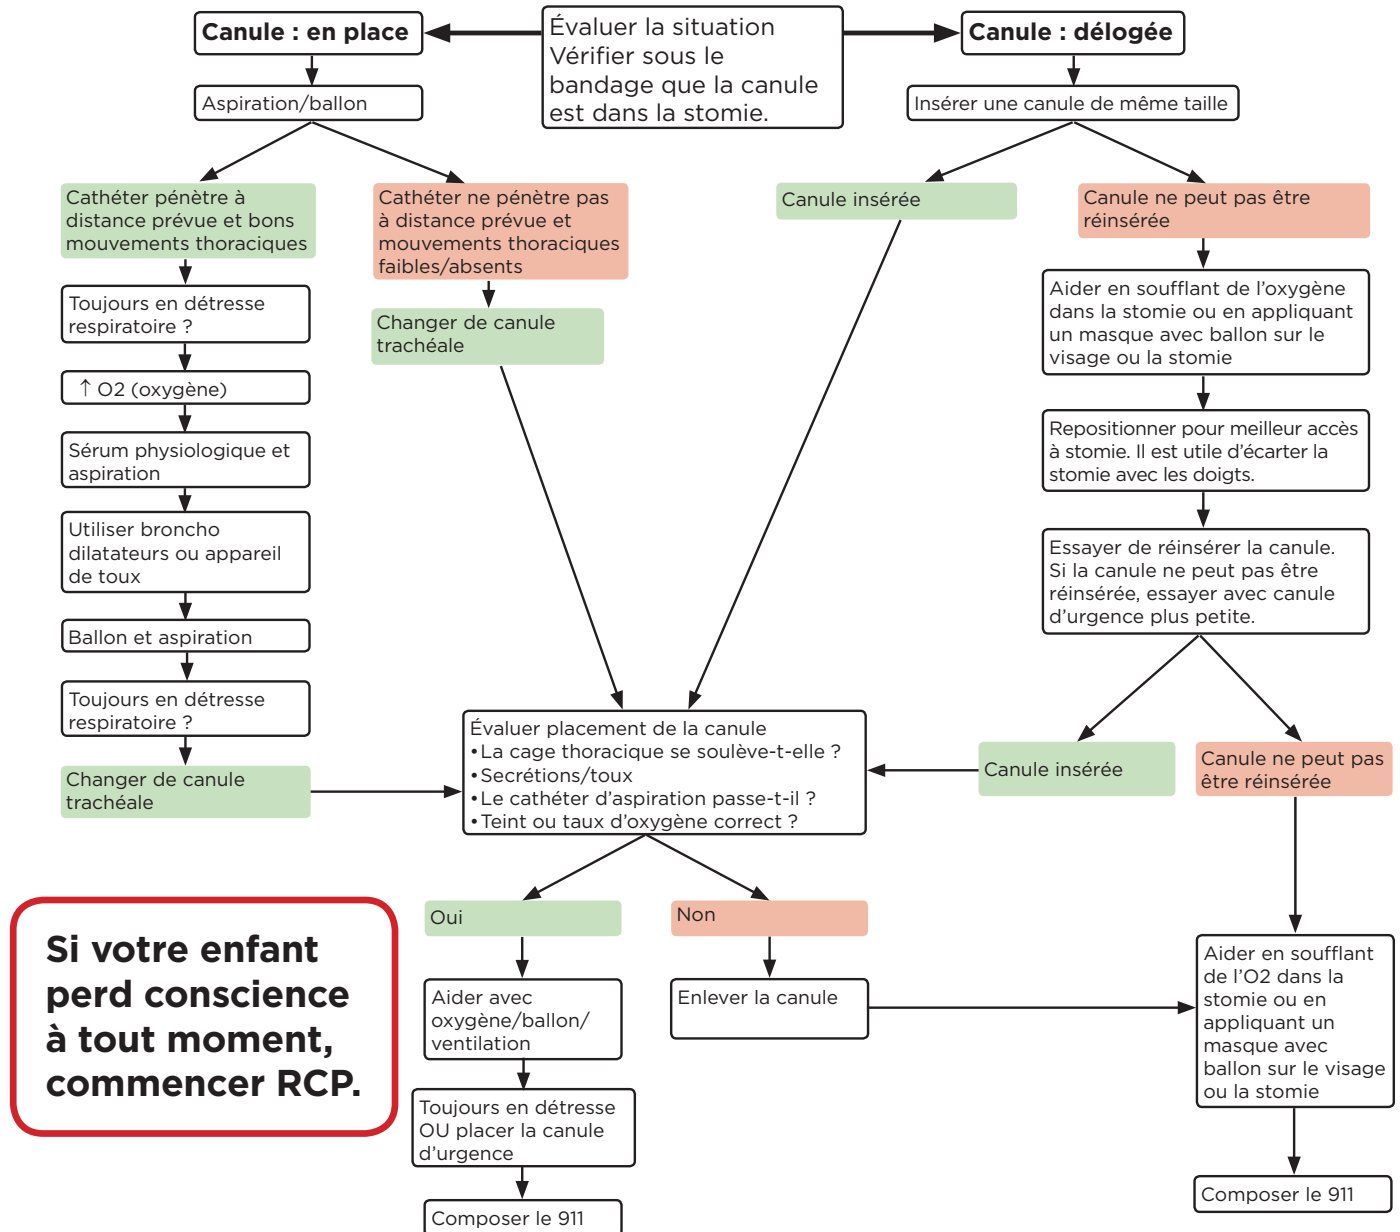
Évaluer la situation
Vérifier sous le bandage que la canule est dans la stomie.

**Canule : en place**

Aspiration/ballon

Cathéter pénètre à distance prévue et bons mouvements thoraciques

Toujours en détresse respiratoire ?

↑ O2 (oxygène)

Sérum physiologique et aspiration

Utiliser broncho dilatateurs ou appareil de toux

Ballon et aspiration

Toujours en détresse respiratoire ?

Changer de canule trachéale

Cathéter ne pénètre pas à distance prévue et mouvements thoraciques faibles/absents

Changer de canule trachéale

**Canule : délogée**

Insérer une canule de même taille

Canule insérée

Canule ne peut pas être réinsérée

Aider en soufflant de l'oxygène dans la stomie ou en appliquant un masque avec ballon sur le visage ou la stomie

Repositionner pour meilleur accès à stomie. Il est utile d'écarter la stomie avec les doigts.

Essayer de réinsérer la canule. Si la canule ne peut pas être réinsérée, essayer avec canule d'urgence plus petite.

Canule insérée

Canule ne peut pas être réinsérée

Évaluer placement de la canule
•La cage thoracique se soulève-t-elle ?
•Secrétions/toux
•Le cathéter d'aspiration passe-t-il ?
•Teint ou taux d'oxygène correct ?

Oui

Aider avec oxygène/ballon/ ventilation

Toujours en détresse OU placer la canule d'urgence

Composer le 911

Non

Enlever la canule

Aider en soufflant de l'O2 dans la stomie ou en appliquant un masque avec ballon sur le visage ou la stomie

Composer le 911

**Si votre enfant perd conscience à tout moment, commencer RCP.**